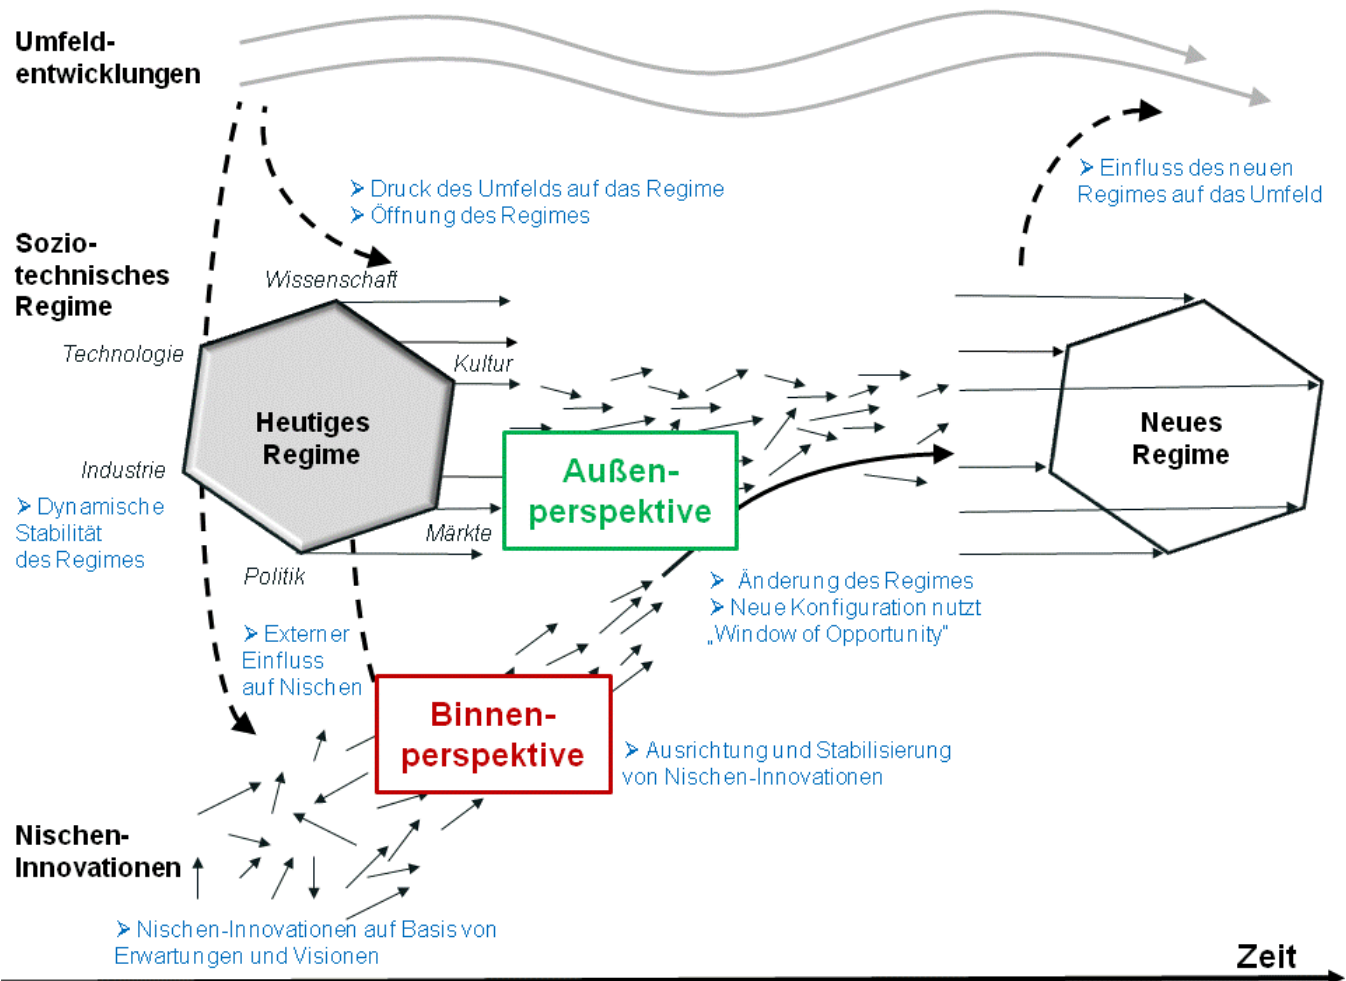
Umfeld-entwicklungen

Druck des Umfelds auf das Regime
Öffnung des Regimes

Einfluss des neuen Regimes auf das Umfeld

Sozio-technisches Regime

Wissenschaft

Technologie

Kultur

Heutiges Regime

Neues Regime

Industrie

Außen-perspektive

Dynamische Stabilität des Regimes

Märkte

Politik

Änderung des Regimes
Neue Konfiguration nutzt „Window of Opportunity"

Externer Einfluss auf Nischen

Binnen-perspektive

Ausrichtung und Stabilisierung von Nischen-Innovationen

Nischen-Innovationen

Nischen-Innovationen auf Basis von Erwartungen und Visionen

Zeit